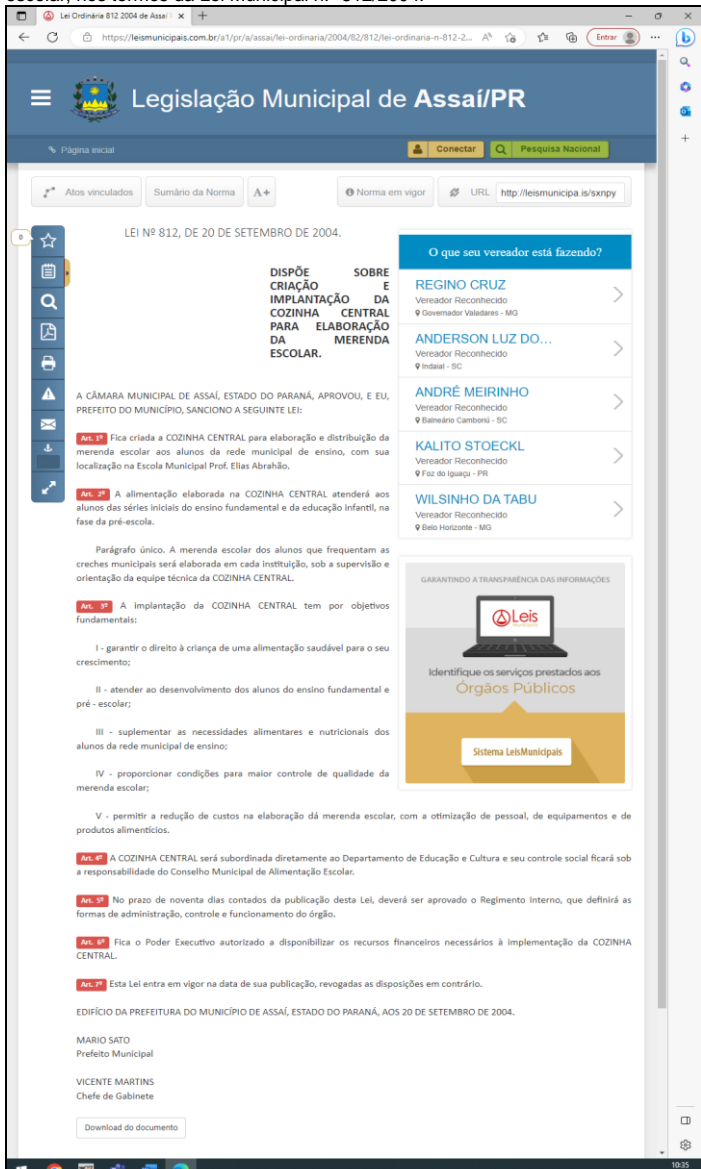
Lei Ordinária 812 2004 de Assaí

https://leismunicipais.com.br/a1/pr/a/assai/lei-ordinaria/2004/82/812/lei-ordinaria-n-812-2...

Entrar

Legislação Municipal de Assaí/PR

Página inicial

Conectar

Pesquisa Nacional

Atos vinculados

Sumário da Norma

A+

Norma em vigor

URL

http://leismunicipa.is/sxnpy

LEI Nº 812, DE 20 DE SETEMBRO DE 2004.

DISPÕE SOBRE CRIAÇÃO E IMPLANTAÇÃO DA COZINHA CENTRAL PARA ELABORAÇÃO DA MERENDA ESCOLAR.

A CÂMARA MUNICIPAL DE ASSAÍ, ESTADO DO PARANÁ, APROVOU, E EU, PREFEITO DO MUNICÍPIO, SANCIONO A SEGUINTE LEI:

Art. 1º Fica criada a COZINHA CENTRAL para elaboração e distribuição da merenda escolar aos alunos da rede municipal de ensino, com sua localização na Escola Municipal Prof. Elias Abrahão.

Art. 2º A alimentação elaborada na COZINHA CENTRAL atenderá aos alunos das séries iniciais do ensino fundamental e da educação infantil, na fase da pré-escola.

Parágrafo único. A merenda escolar dos alunos que frequentam as creches municipais será elaborada em cada instituição, sob a supervisão e orientação da equipe técnica da COZINHA CENTRAL.

Art. 3º A implantação da COZINHA CENTRAL tem por objetivos fundamentais:

I - garantir o direito à criança de uma alimentação saudável para o seu crescimento;

II - atender ao desenvolvimento dos alunos do ensino fundamental e pré - escolar;

III - suplementar as necessidades alimentares e nutricionais dos alunos da rede municipal de ensino;

IV - proporcionar condições para maior controle de qualidade da merenda escolar;

V - permitir a redução de custos na elaboração dá merenda escolar, com a otimização de pessoal, de equipamentos e de produtos alimentícios.

Art. 4º A COZINHA CENTRAL será subordinada diretamente ao Departamento de Educação e Cultura e seu controle social ficará sob a responsabilidade do Conselho Municipal de Alimentação Escolar.

Art. 5º No prazo de noventa dias contados da publicação desta Lei, deverá ser aprovado o Regimento Interno, que definirá as formas de administração, controle e funcionamento do órgão.

Art. 6º Fica o Poder Executivo autorizado a disponibilizar os recursos financeiros necessários à implementação da COZINHA CENTRAL.

Art. 7º Esta Lei entra em vigor na data de sua publicação, revogadas as disposições em contrário.

EDIFÍCIO DA PREFEITURA DO MUNICÍPIO DE ASSAÍ, ESTADO DO PARANÁ, AOS 20 DE SETEMBRO DE 2004.

MARIO SATO
Prefeito Municipal

VICENTE MARTINS
Chefe de Gabinete

Download do documento

O que seu vereador está fazendo?

REGINO CRUZ
Vereador Reconhecido
Governador Valadares - MG

ANDERSON LUZ DO...
Vereador Reconhecido
Indaial - SC

ANDRÉ MEIRINHO
Vereador Reconhecido
Balneário Camboriú - SC

KALITO STOECKL
Vereador Reconhecido
Foz do Iguaçu - PR

WILSINHO DA TABU
Vereador Reconhecido
Belo Horizonte - MG

GARANTINDO A TRANSPARÊNCIA DAS INFORMAÇÕES

Leis

Identifique os serviços prestados aos
Órgãos Públicos

Sistema LeisMunicipais

10:35